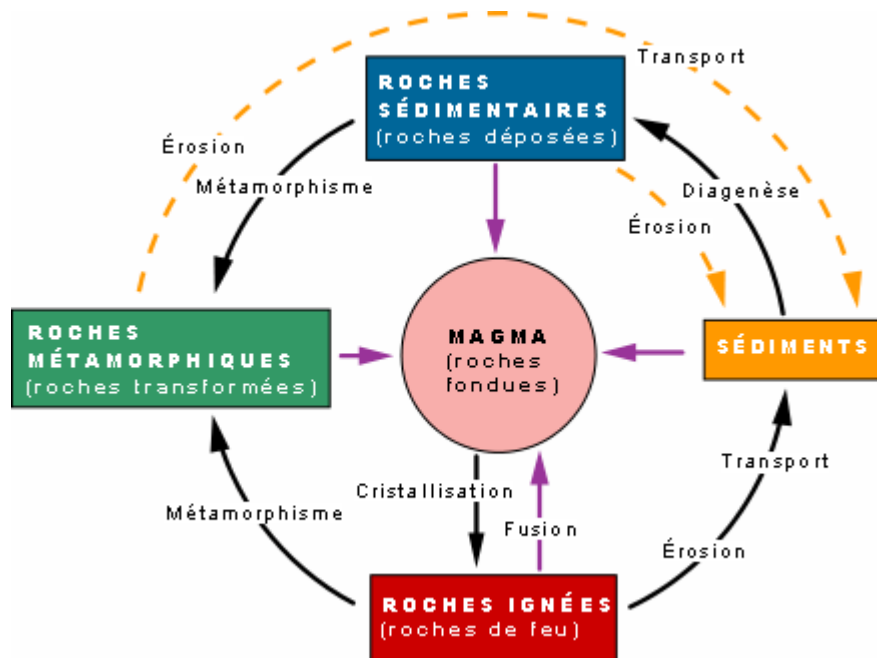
Transport

ROCHES SÉDIMENTAIRES
(roches déposées)

Érosion

Métamorphisme

Diagenèse

Érosion

ROCHES MÉTAMORPHIQUES
(roches transformées)

MAGMA
(roches fondues)

SÉDIMENTS

Transport

Cristallisation

Métamorphisme

Fusion

Érosion

ROCHES IGNÉES
(roches de feu)